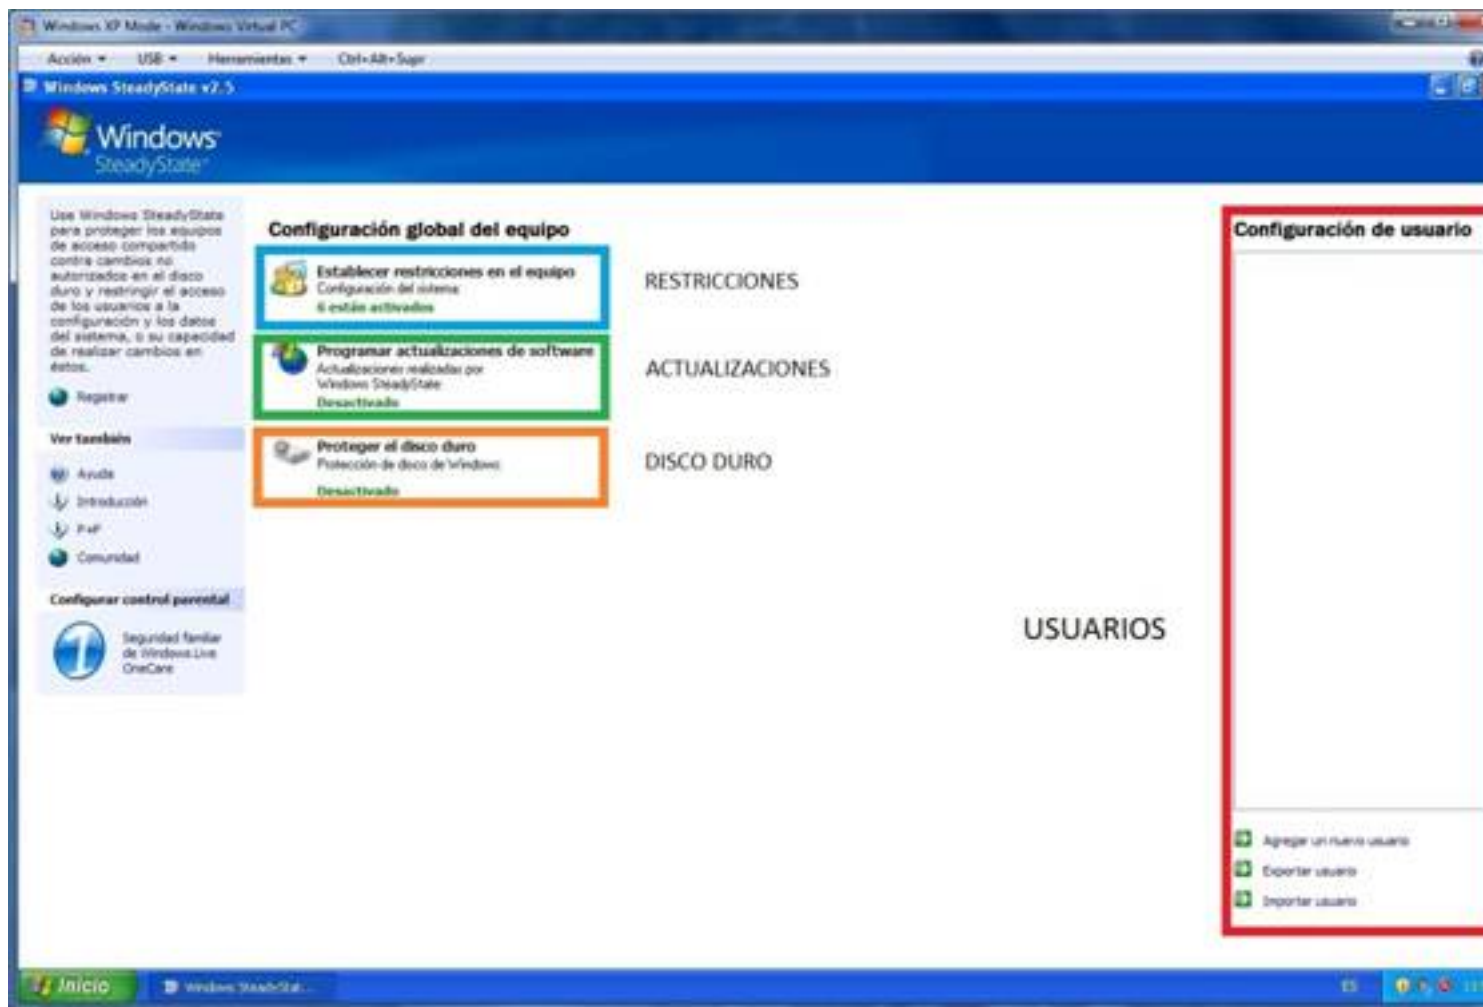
Windows XP Mode - Windows Virtual PC

Acción ▾ USB ▾ Herramientas ▾ Ctrl+Alt+Supr

Windows SteadyState v2.5

Windows SteadyState

Use Windows SteadyState para proteger los equipos de acceso compartido contra cambios no autorizados en el disco duro y restringir el acceso de los usuarios a la configuración y los datos del sistema, o su capacidad de realizar cambios en éstos.

Registrar

Ver también

Ayuda

Introducción

P+F

Comunidad

Configurar control parental

Seguridad familiar de Windows Live OneCare

Configuración global del equipo

Establecer restricciones en el equipo
Configuración del sistema
6 están activados

RESTRICCIONES

Programar actualizaciones de software
Actualizaciones realizadas por Windows SteadyState
Desactivado

ACTUALIZACIONES

Proteger el disco duro
Protección de disco de Windows
Desactivado

DISCO DURO

USUARIOS

Configuración de usuario

Agregar un nuevo usuario

Exportar usuario

Importar usuario

Inicio

Windows SteadyStat...

ES